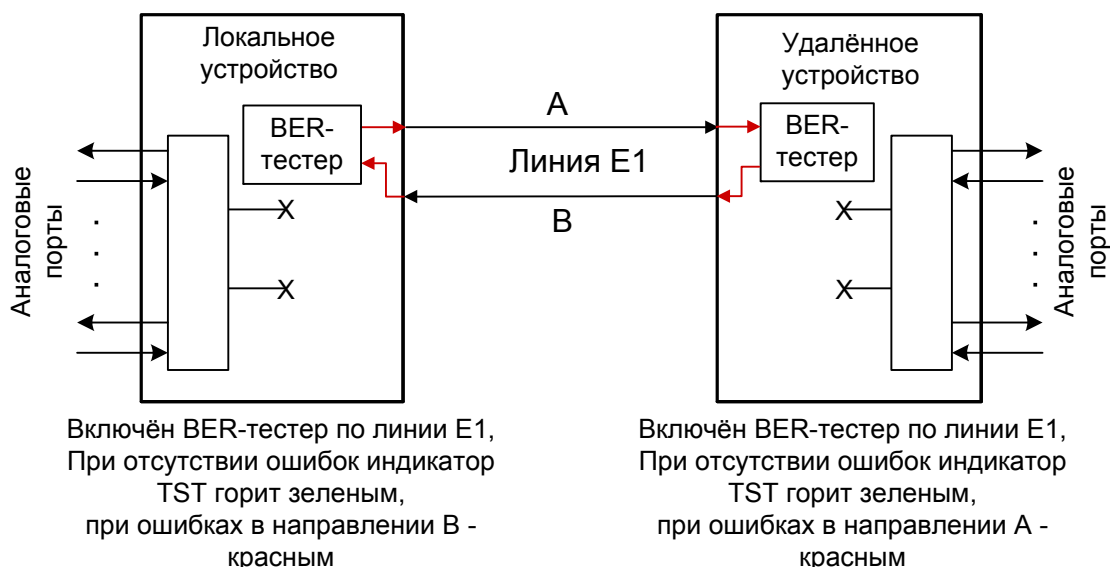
Локальное устройство

BER-тестер

Аналоговые порты

A

Линия E1

B

Удалённое устройство

BER-тестер

Аналоговые порты

Включён BER-тестер по линии E1, При отсутствии ошибок индикатор TST горит зеленым, при ошибках в направлении В - красным

Включён BER-тестер по линии E1, При отсутствии ошибок индикатор TST горит зеленым, при ошибках в направлении А - красным